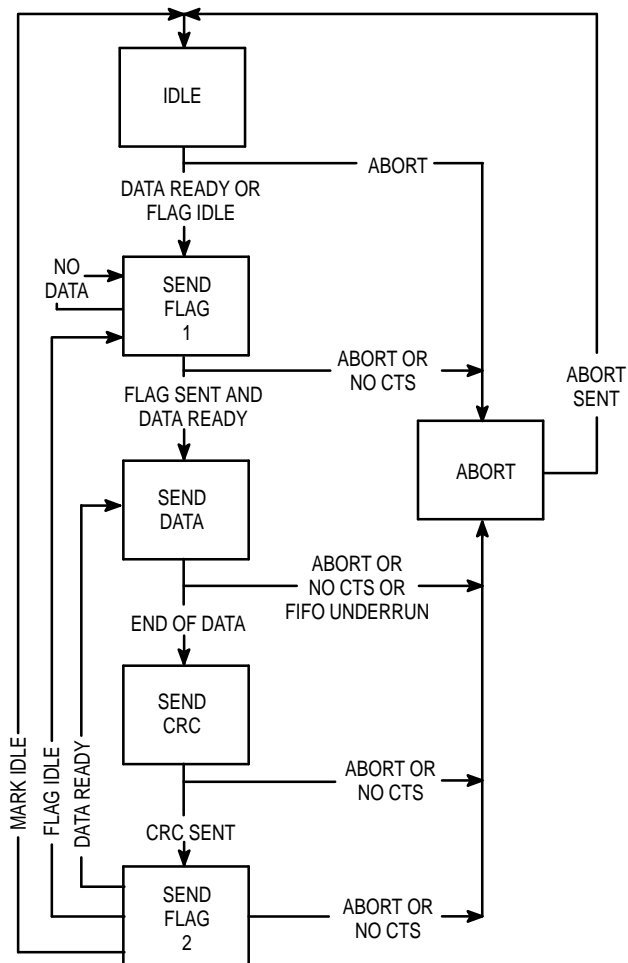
IDLE

ABORT

DATA READY OR FLAG IDLE

NO DATA

SEND FLAG 1

ABORT OR NO CTS

ABORT SENT

FLAG SENT AND DATA READY

ABORT

SEND DATA

ABORT OR NO CTS OR FIFO UNDERRUN

END OF DATA

SEND CRC

ABORT OR NO CTS

MARK IDLE

FLAG IDLE

DATA READY

CRC SENT

SEND FLAG 2

ABORT OR NO CTS